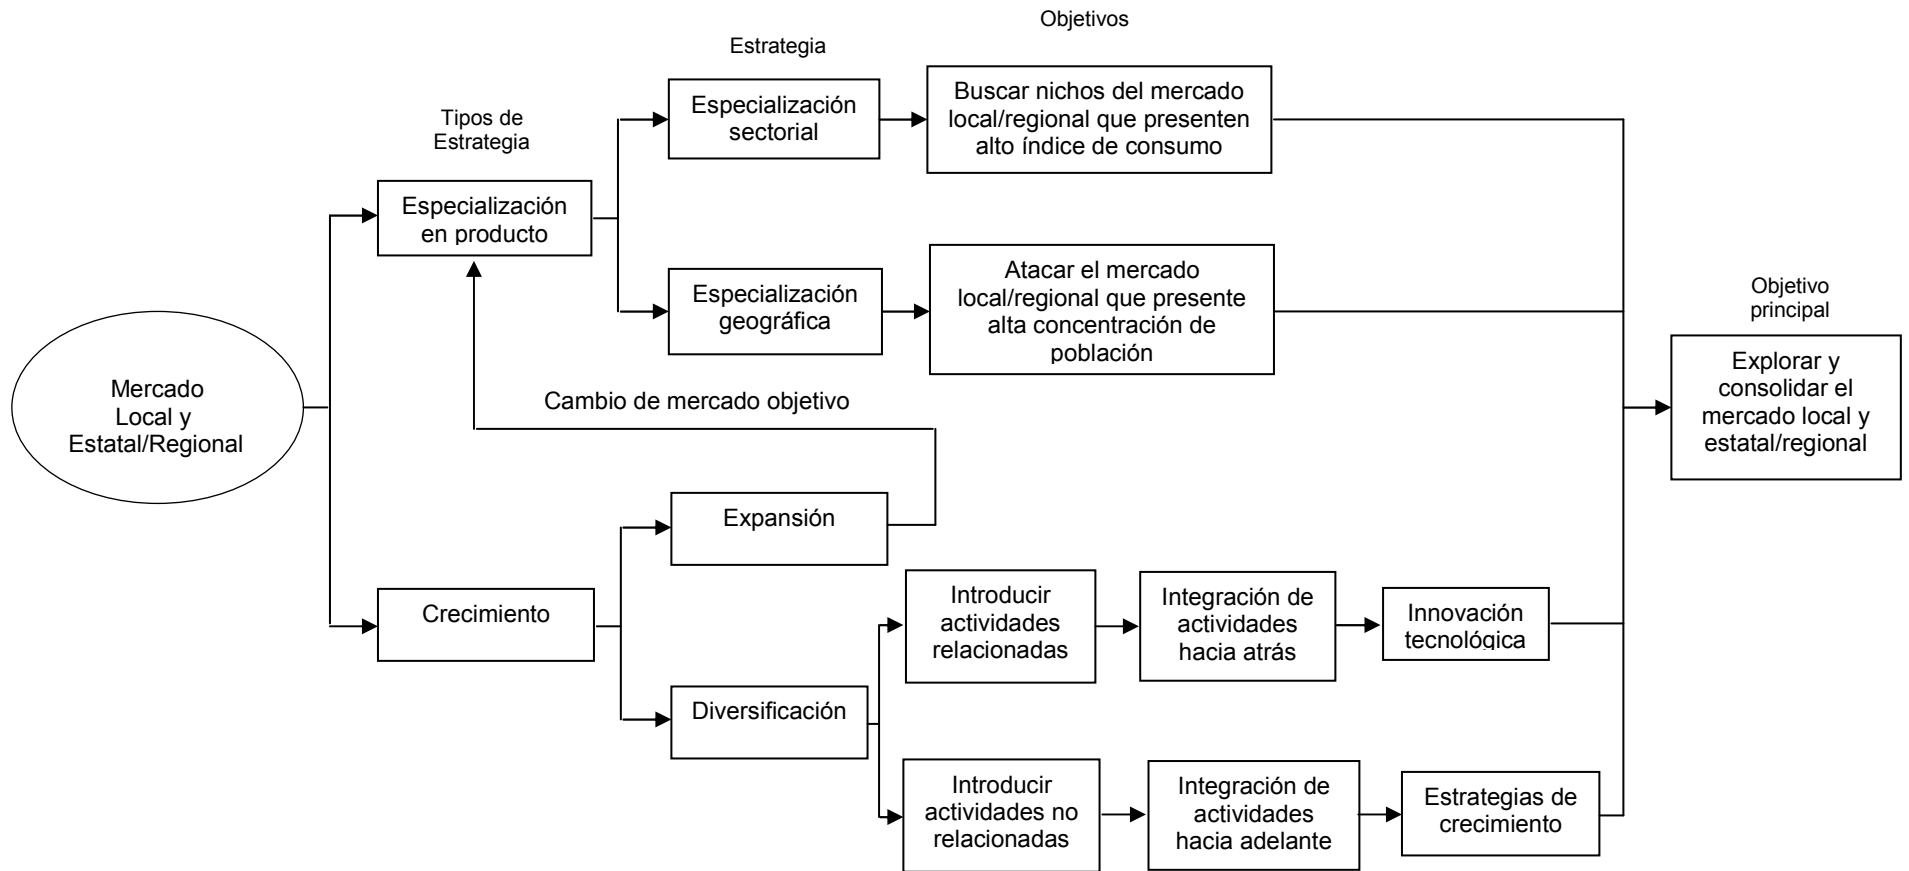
Objetivos

Estrategia

Tipos de Estrategia

Especialización sectorial

Buscar nichos del mercado local/regional que presenten alto índice de consumo

Especialización en producto

Especialización geográfica

Atacar el mercado local/regional que presente alta concentración de población

Objetivo principal

Mercado Local y Estatal/Regional

Cambio de mercado objetivo

Explorar y consolidar el mercado local y estatal/regional

Expansión

Crecimiento

Introducir actividades relacionadas

Integración de actividades hacia atrás

Innovación tecnológica

Diversificación

Introducir actividades no relacionadas

Integración de actividades hacia adelante

Estrategias de crecimiento